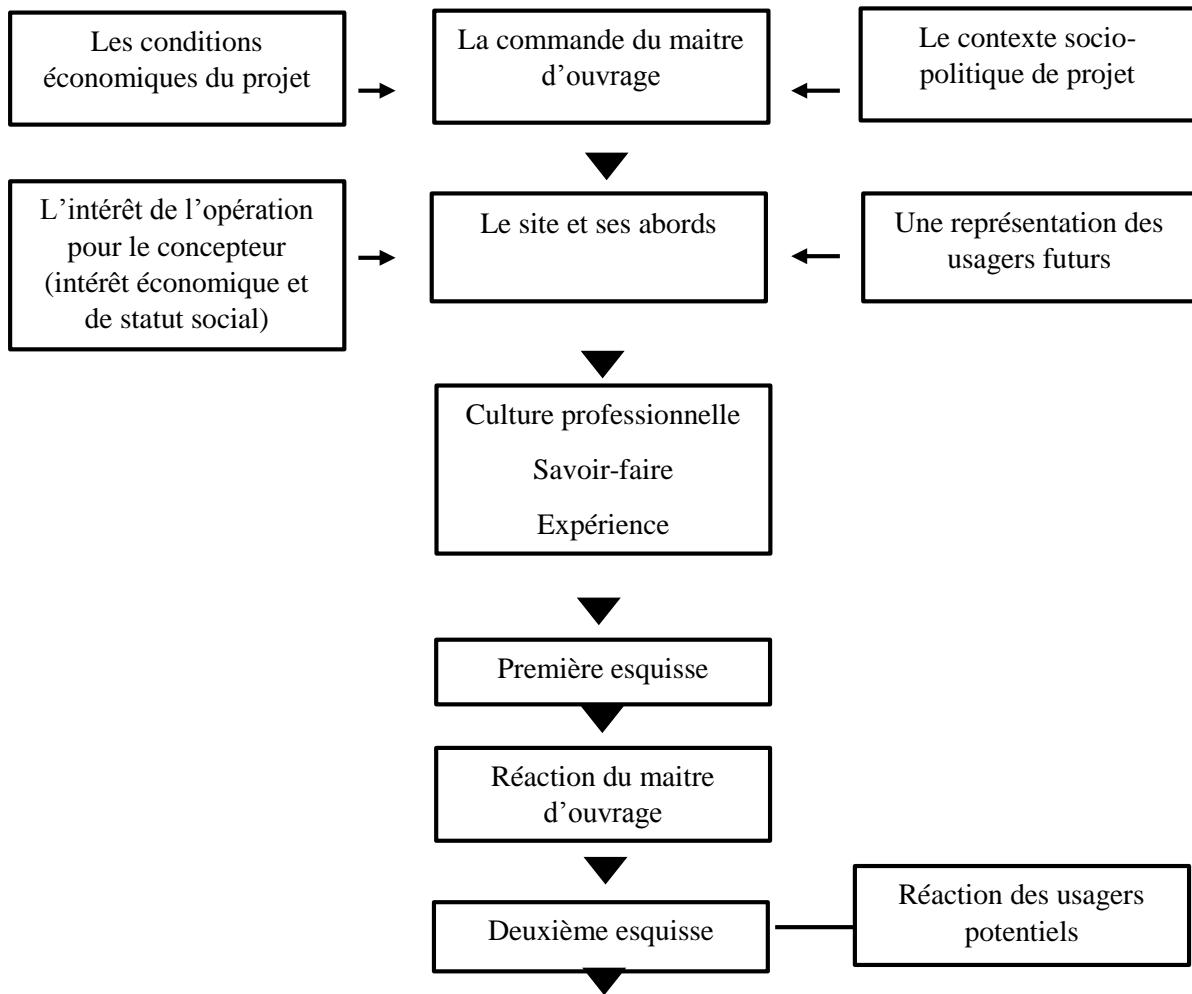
Les conditions économiques du projet

La commande du maitre d'ouvrage

Le contexte socio-politique de projet

L'intérêt de l'opération pour le concepteur (intérêt économique et de statut social)

Le site et ses abords

Une représentation des usagers futurs

Culture professionnelle

Savoir-faire

Expérience

Première esquisse

Réaction du maitre d'ouvrage

Deuxième esquisse

Réaction des usagers potentiels